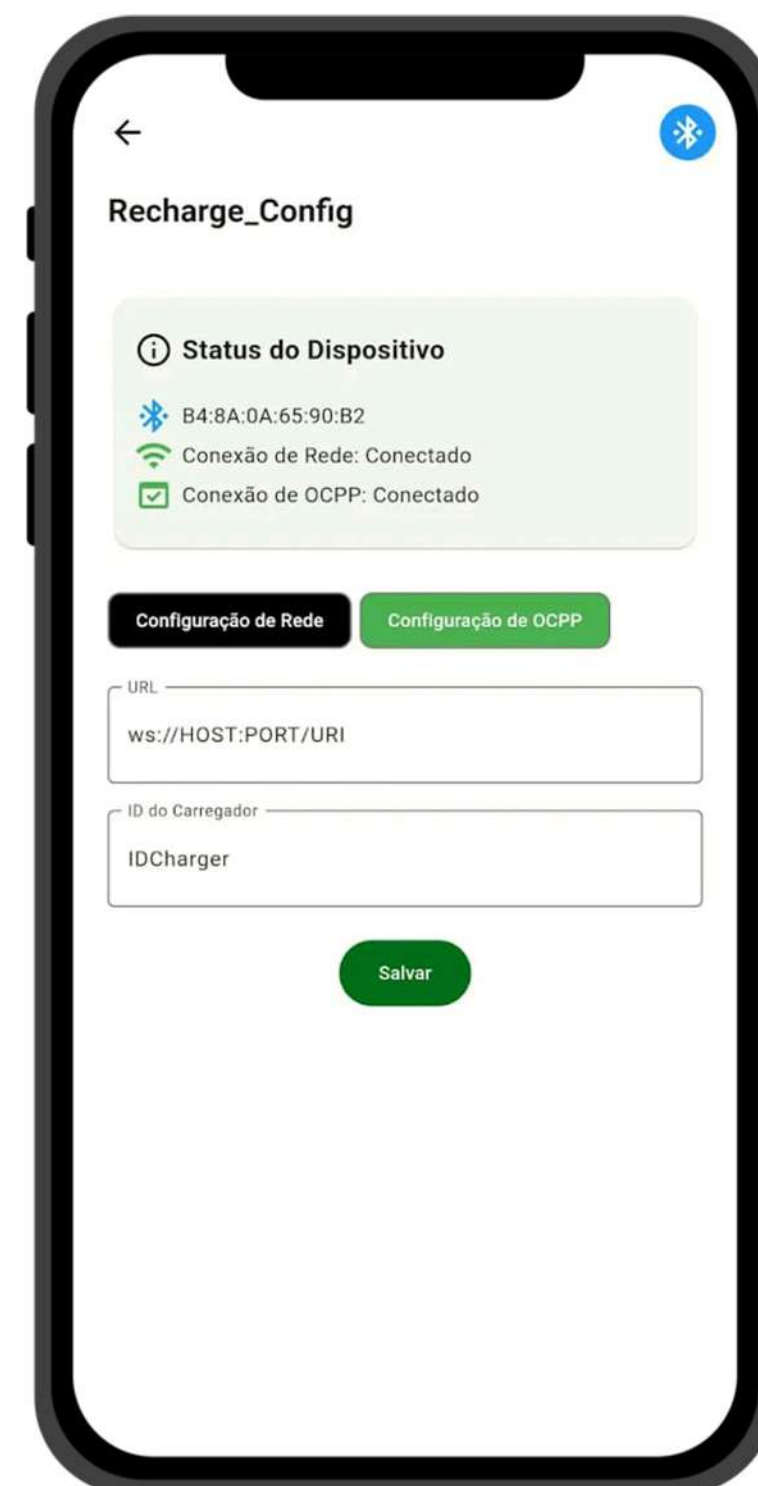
Recharge_Config

Status do Dispositivo

B4:8A:0A:65:90:B2

Conexão de Rede: Conectado

Conexão de OCPP: Conectado

Configuração de Rede

Configuração de OCPP

URL

ws://HOST:PORT/URI

ID do Carregador

IDCharger

Salvar